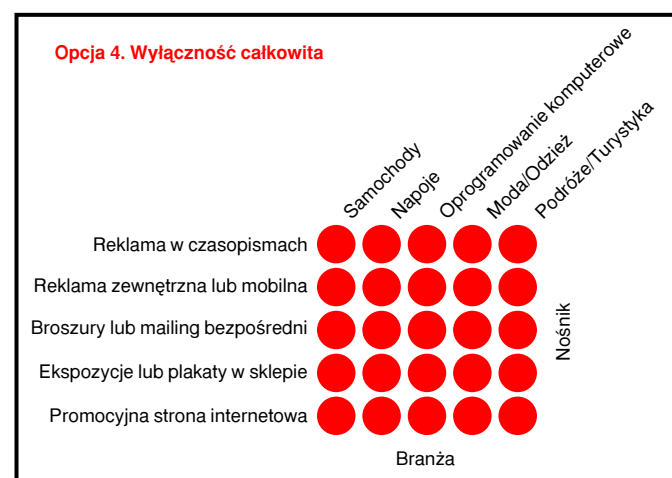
Opcja 4. Wyłączność całkowita

Samochody
Napoje
Oprogramowanie komputerowe
Moda/Odzież
Podróże/Turystyka

Reklama w czasopismach
Reklama zewnętrzna lub mobilna
Broszury lub mailing bezpośredni
Ekspozycje lub plakaty w sklepie
Promocyjna strona internetowa

Nośnik

Branża